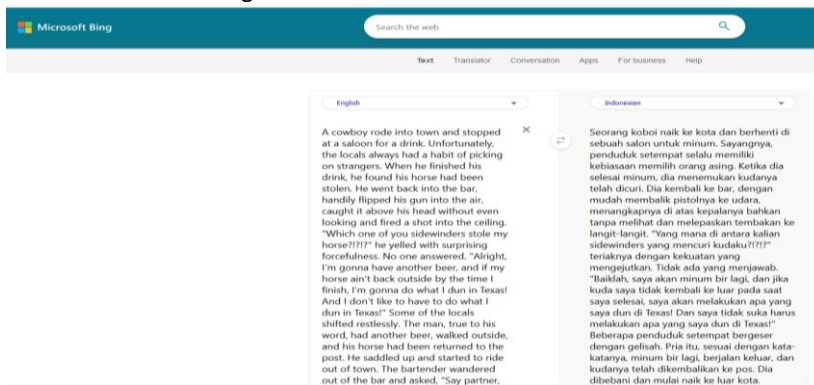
Microsoft Bing

Search the web

Text Translator Conversation Apps For business Help

English

A cowboy rode into town and stopped at a saloon for a drink. Unfortunately, the locals always had a habit of picking on strangers. When he finished his drink, he found his horse had been stolen. He went back into the bar, handily flipped his gun into the air, caught it above his head without even looking and fired a shot into the ceiling. "Which one of you sidewinders stole my horse?!?!?" he yelled with surprising forcefulness. No one answered. "Alright, I'm gonna have another beer, and if my horse ain't back outside by the time I finish, I'm gonna do what I dun in Texas! And I don't like to have to do what I dun in Texas!" Some of the locals shifted restlessly. The man, true to his word, had another beer, walked outside, and his horse had been returned to the post. He saddled up and started to ride out of town. The bartender wandered out of the bar and asked, "Say partner,

Indonesian

Seorang koboi naik ke kota dan berhenti di sebuah salon untuk minum. Sayangnya, penduduk setempat selalu memiliki kebiasaan memilih orang asing. Ketika dia selesai minum, dia menemukan kudanya telah dicuri. Dia kembali ke bar, dengan mudah membalik pistolnya ke udara, menangkapnya di atas kepalanya bahkan tanpa melihat dan melepaskan tembakan ke langit-langit. "Yang mana di antara kalian sidewinders yang mencuri kudaku?!?!?" teriaknya dengan kekuatan yang mengejutkan. Tidak ada yang menjawab. "Baiklah, saya akan minum bir lagi, dan jika kuda saya tidak kembali ke luar pada saat saya selesai, saya akan melakukan apa yang saya dun di Texas! Dan saya tidak suka harus melakukan apa yang saya dun di Texas!" Beberapa penduduk setempat bergeser dengan gelisah. Pria itu, sesuai dengan katakatanya, minum bir lagi, berjalan keluar, dan kudanya telah dikembalikan ke pos. Dia dibebani dan mulai naik ke luar kota.